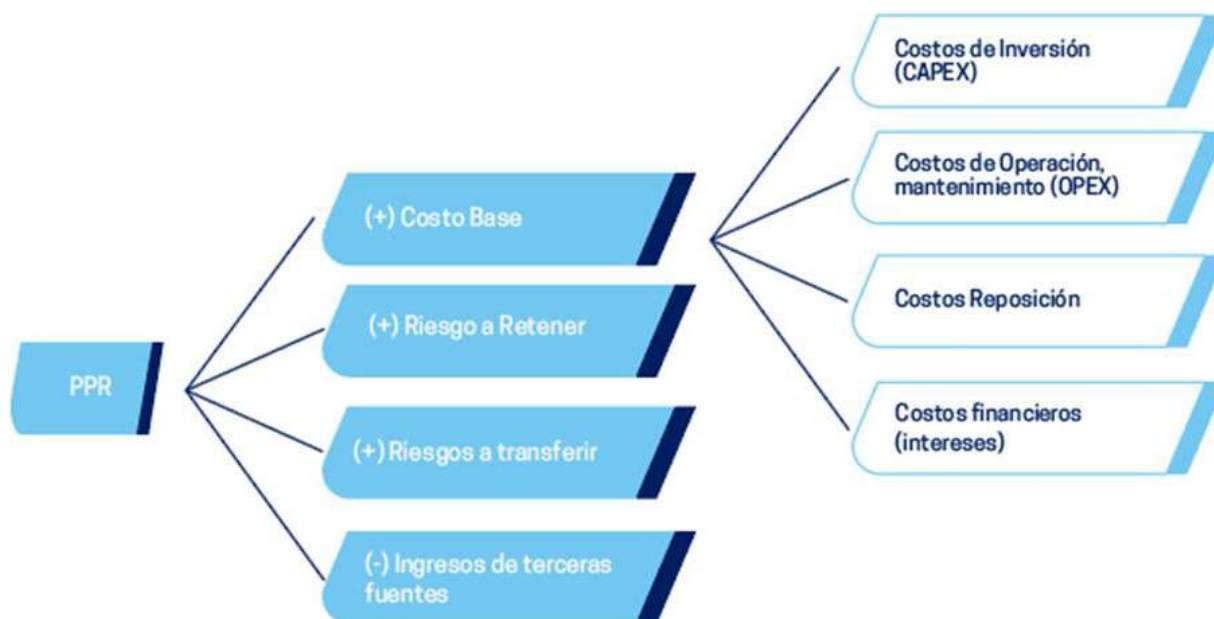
PPR

(+) Costo Base

(+) Riesgo a Retener

(+) Riesgos a transferir

(-) Ingresos de terceras fuentes

Costos de Inversión (CAPEX)

Costos de Operación, mantenimiento (OPEX)

Costos Reposición

Costos financieros (intereses)